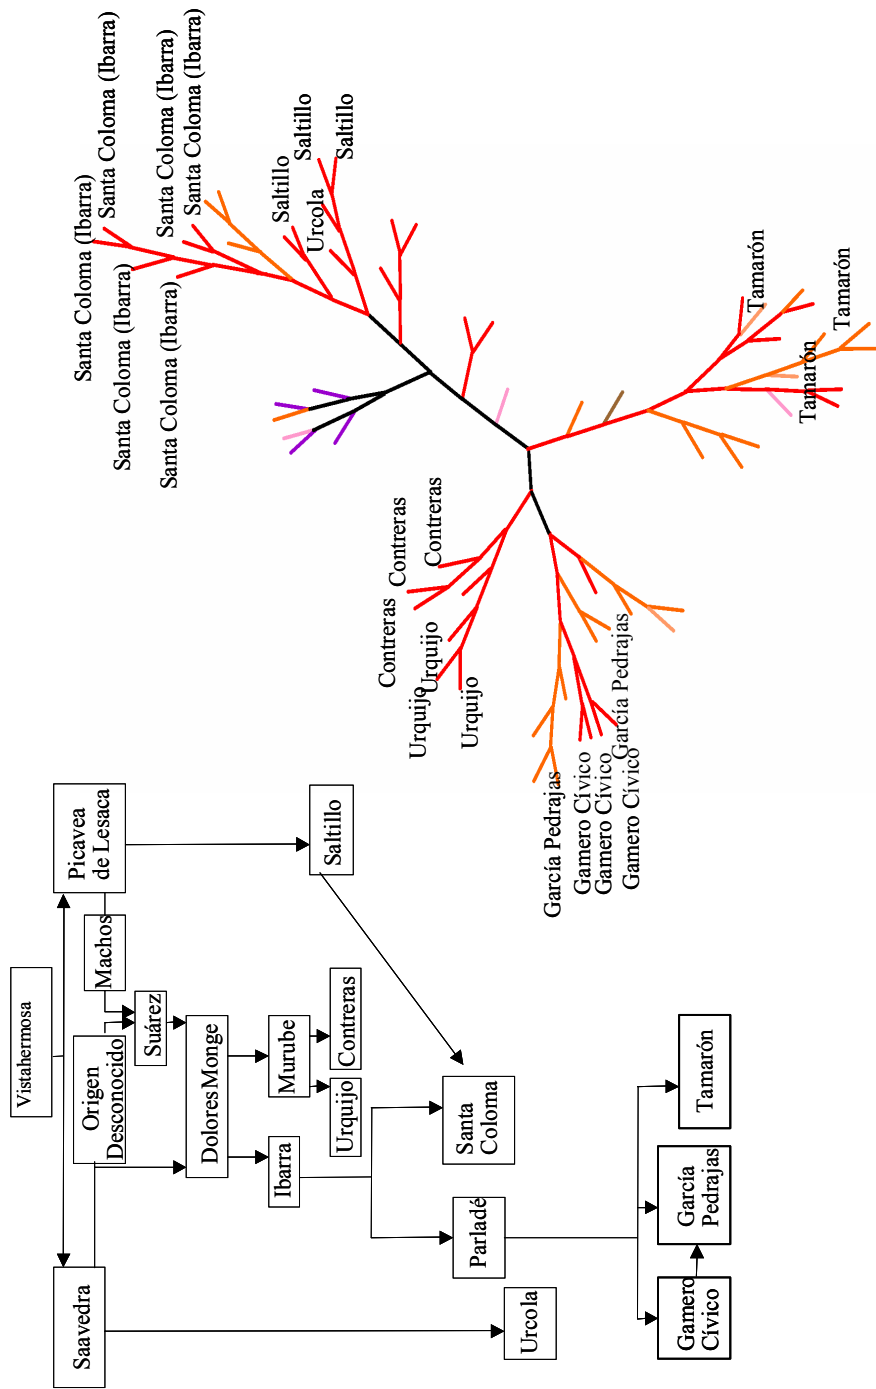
Santa Coloma (Ibarra)
Santa Coloma (Ibarra)
Santa Coloma (Ibarra)
Santa Coloma (Ibarra)
Santa Coloma (Ibarra)
Santa Coloma (Ibarra)
Saltillo
Saltillo
Saltillo
Urcola
Tamarón
Tamarón
Tamarón
Contreras
Contreras
Contreras
Urquijo
Urquijo
Urquijo
García Pedrajas
García Pedrajas
Gamero Cívico
Gamero Cívico
Gamero Cívico

Vistahermosa
Picavea de Lesaca
Machos
Origen Desconocido
Suárez
Saltillo
Dolores Monge
Murube
Contreras
Urquijo
Ibarra
Santa Coloma
Saavedra
Parladé
Urcola
Tamarón
García Pedrajas
Gamero Cívico